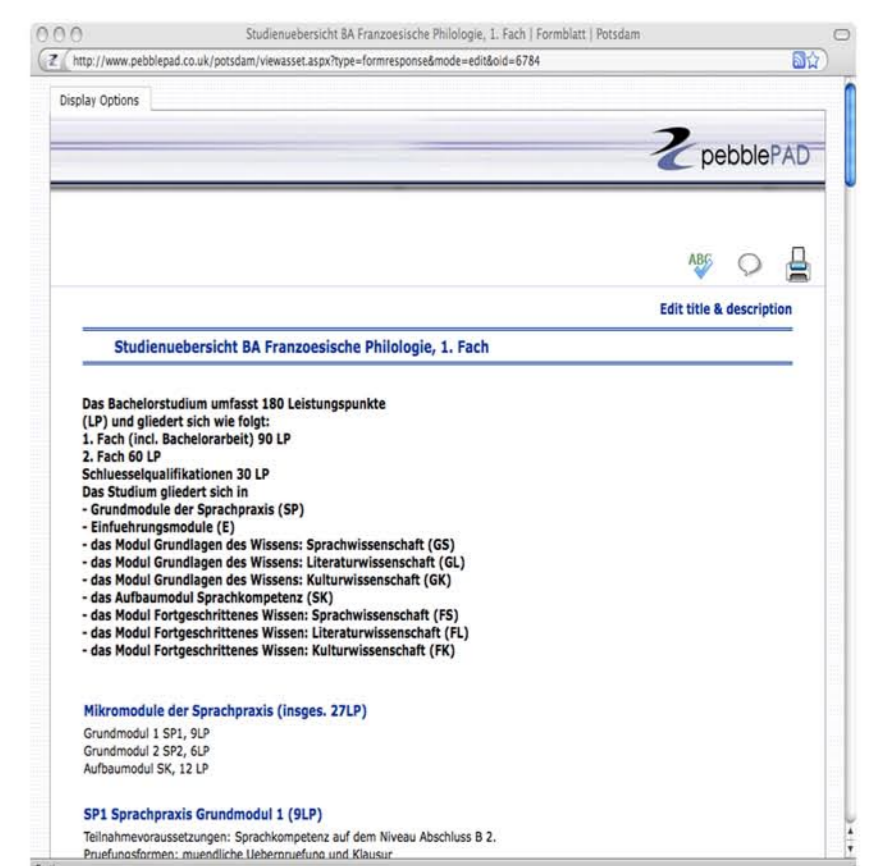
Studienuebersicht BA Franzoesische Philologie, 1. Fach | Formblatt | Potsdam

http://www.pebblepad.co.uk/potsdam/viewasset.aspx?type=formresponse&mode=edit&oid=6784

Display Options

pebblePAD

ABC

Edit title & description

Studienuebersicht BA Franzoesische Philologie, 1. Fach

Das Bachelorstudium umfasst 180 Leistungspunkte (LP) und gliedert sich wie folgt:
1. Fach (incl. Bachelorarbeit) 90 LP
2. Fach 60 LP
Schluesselqualifikationen 30 LP
Das Studium gliedert sich in
- Grundmodule der Sprachpraxis (SP)
- Einfuehrungsmodule (E)
- das Modul Grundlagen des Wissens: Sprachwissenschaft (GS)
- das Modul Grundlagen des Wissens: Literaturwissenschaft (GL)
- das Modul Grundlagen des Wissens: Kulturwissenschaft (GK)
- das Aufbaumodul Sprachkompetenz (SK)
- das Modul Fortgeschrittenes Wissen: Sprachwissenschaft (FS)
- das Modul Fortgeschrittenes Wissen: Literaturwissenschaft (FL)
- das Modul Fortgeschrittenes Wissen: Kulturwissenschaft (FK)

Mikromodule der Sprachpraxis (insges. 27LP)

Grundmodul 1 SP1, 9LP
Grundmodul 2 SP2, 6LP
Aufbaumodul SK, 12 LP

SP1 Sprachpraxis Grundmodul 1 (9LP)

Teilnahmevoraussetzungen: Sprachkompetenz auf dem Niveau Abschluss B 2.
Pruefungsformen: muendliche Ueberpruefung und Klausur